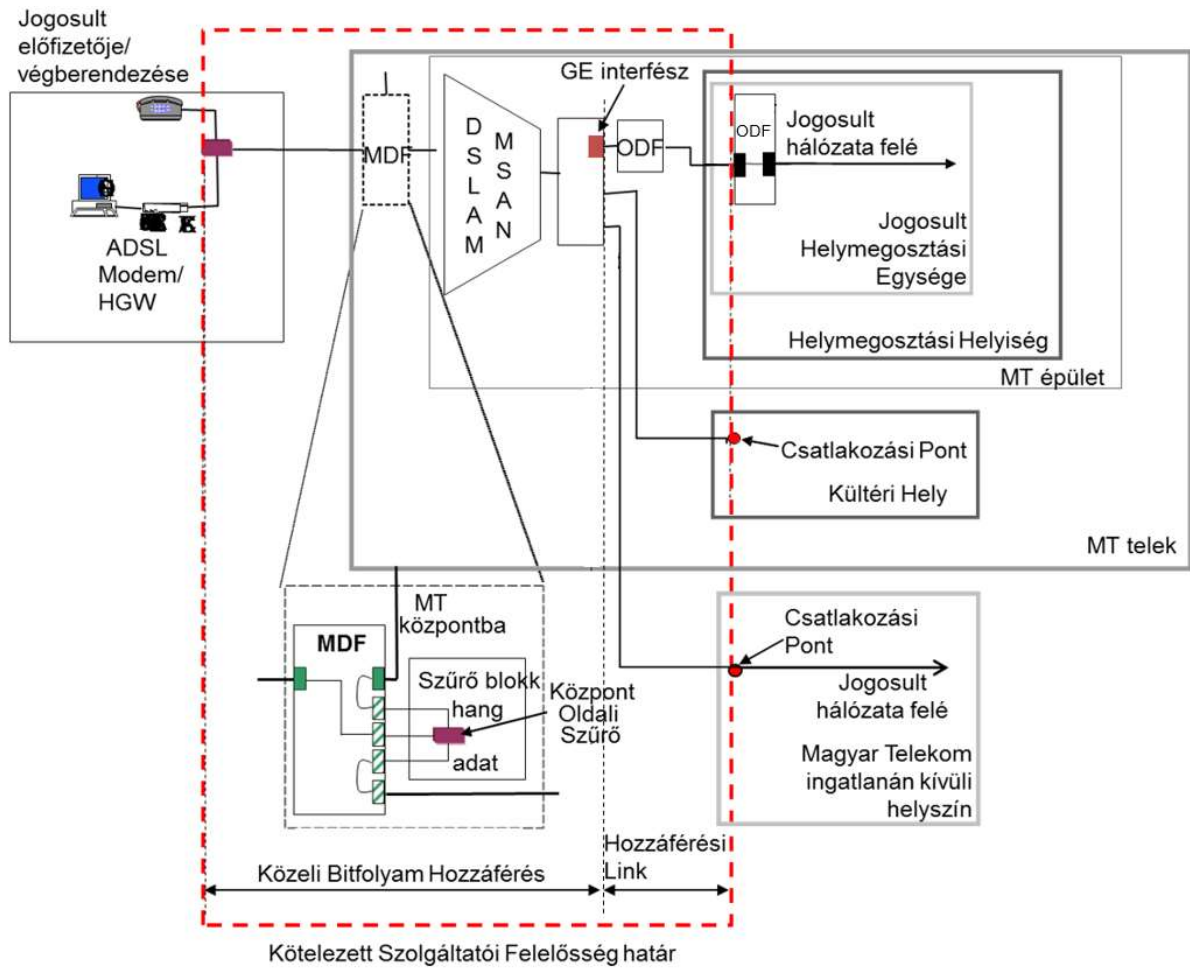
Jogosult előfizetője/ végberendezése

ADSL Modem/ HGW

MDF

DSLAM

MSAN

GE interfész

ODF

ODF

Jogosult hálózata felé

Jogosult Helymegosztási Egysége

Helymegosztási Helyiség

MT épület

Csatlakozási Pont

Kültéri Hely

MT telek

MT központba

MDF

Szűrő blokk

hang

adat

Központ Oldali Szűrő

Csatlakozási Pont

Jogosult hálózata felé

Magyar Telekom ingatlanán kívüli helyszín

Közeli Bitfolyam Hozzáférés

Hozzáférési Link

Kötelezett Szolgáltatói Felelősség határ